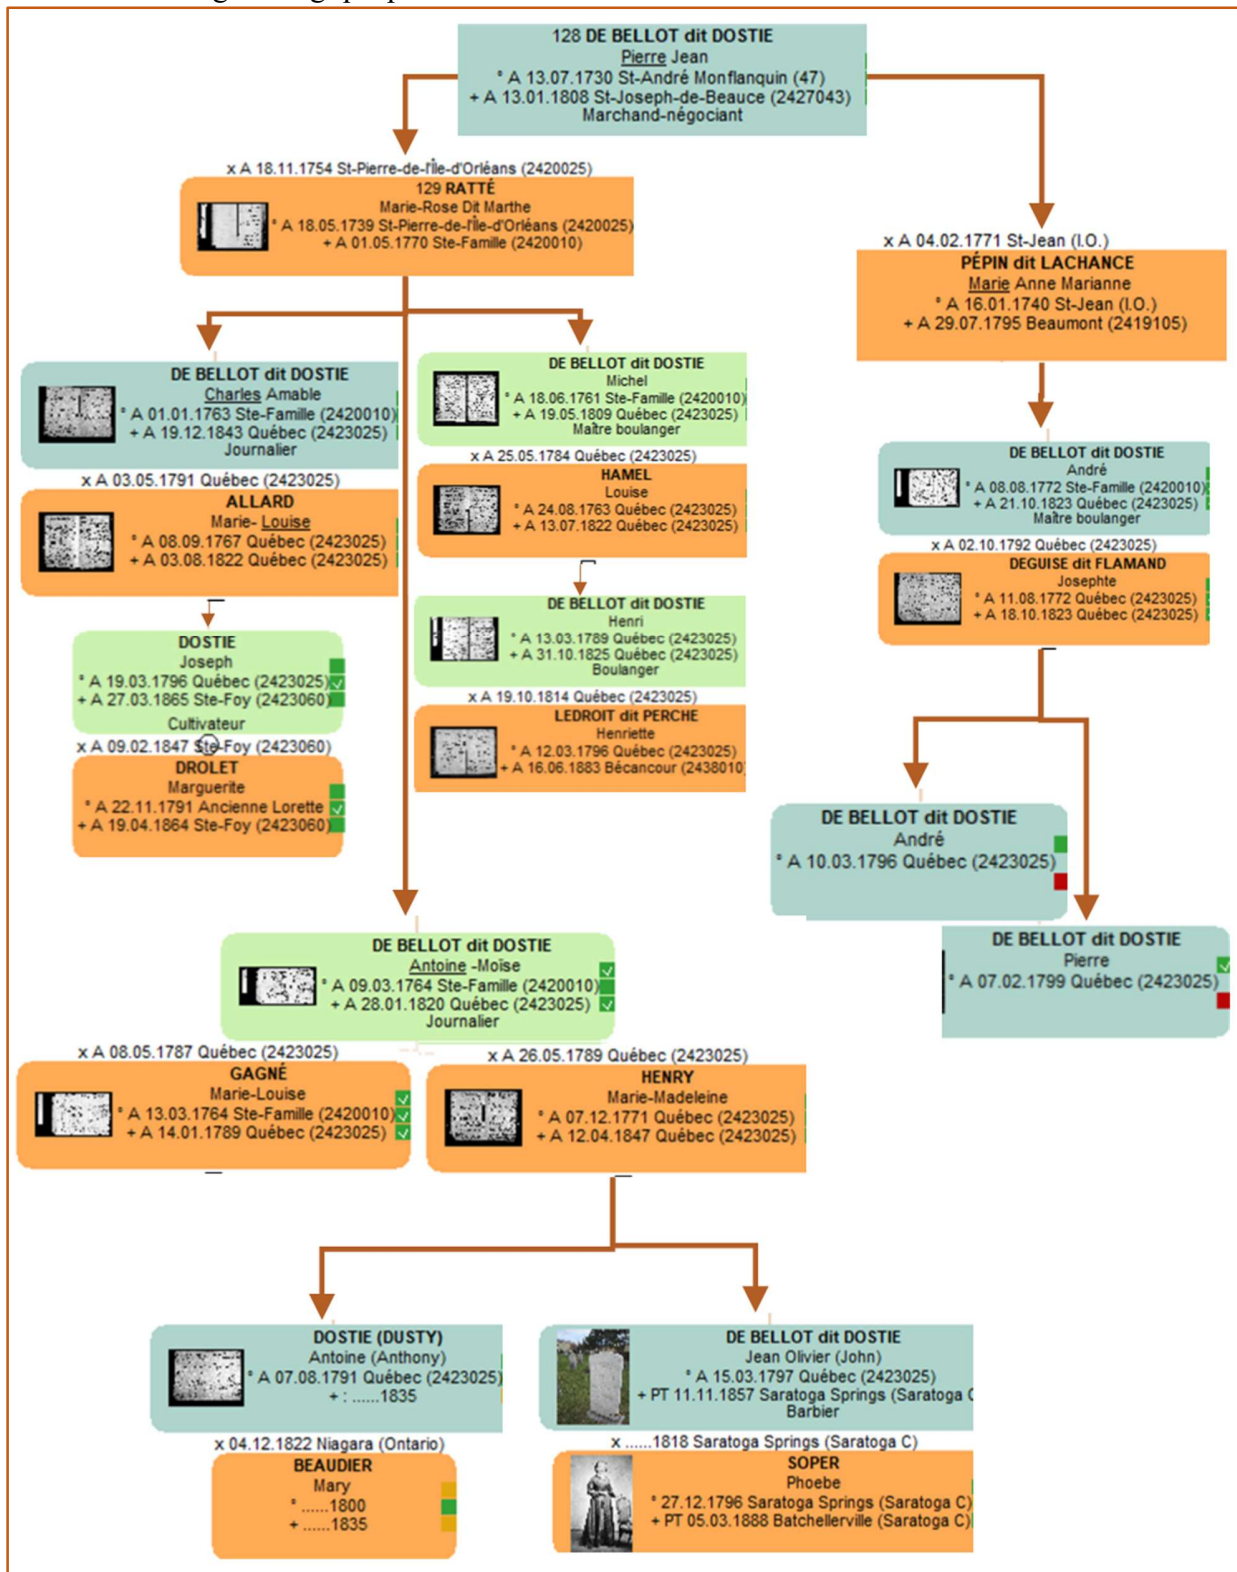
128 DE BELLOT dit DOSTIE
Pierre Jean
° A 13.07.1730 St-André Monflanquin (47)
+ A 13.01.1808 St-Joseph-de-Beauce (2427043)
Marchand-négociant

x A 18.11.1754 St-Pierre-de-l'Île-d'Orléans (2420025)
129 RATTÉ
Marie-Rose Dit Marthe
° A 18.05.1739 St-Pierre-de-l'Île-d'Orléans (2420025)
+ A 01.05.1770 Ste-Famille (2420010)

x A 04.02.1771 St-Jean (I.O.)
PÉPIN dit LACHANCE
Marie Anne Marianne
° A 16.01.1740 St-Jean (I.O.)
+ A 29.07.1795 Beaumont (2419105)

DE BELLOT dit DOSTIE
Charles Amable
° A 01.01.1763 Ste-Famille (2420010)
+ A 19.12.1843 Québec (2423025)
Journalier

x A 03.05.1791 Québec (2423025)
ALLARD
Marie- Louise
° A 08.09.1767 Québec (2423025)
+ A 03.08.1822 Québec (2423025)

DOSTIE
Joseph
° A 19.03.1796 Québec (2423025)
+ A 27.03.1865 Ste-Foy (2423060)
Cultivateur

x A 09.02.1847 Ste-Foy (2423060)
DROLET
Marguerite
° A 22.11.1791 Ancienne Lorette
+ A 19.04.1864 Ste-Foy (2423060)

DE BELLOT dit DOSTIE
Michel
° A 18.06.1761 Ste-Famille (2420010)
+ A 19.05.1809 Québec (2423025)
Maître boulanger

x A 25.05.1784 Québec (2423025)
HAMEL
Louise
° A 24.08.1763 Québec (2423025)
+ A 13.07.1822 Québec (2423025)

DE BELLOT dit DOSTIE
Henri
° A 13.03.1789 Québec (2423025)
+ A 31.10.1825 Québec (2423025)
Boulanger

x A 19.10.1814 Québec (2423025)
LEDROIT dit PERCHE
Henriette
° A 12.03.1796 Québec (2423025)
+ A 16.06.1883 Bécancour (2438010)

DE BELLOT dit DOSTIE
André
° A 08.08.1772 Ste-Famille (2420010)
+ A 21.10.1823 Québec (2423025)
Maître boulanger

x A 02.10.1792 Québec (2423025)
DEGUISE dit FLAMAND
Josephte
° A 11.08.1772 Québec (2423025)
+ A 18.10.1823 Québec (2423025)

DE BELLOT dit DOSTIE
André
° A 10.03.1796 Québec (2423025)

DE BELLOT dit DOSTIE
Pierre
° A 07.02.1799 Québec (2423025)

DE BELLOT dit DOSTIE
Antoine -Moïse
° A 09.03.1764 Ste-Famille (2420010)
+ A 28.01.1820 Québec (2423025)
Journalier

x A 08.05.1787 Québec (2423025)
GAGNÉ
Marie-Louise
° A 13.03.1764 Ste-Famille (2420010)
+ A 14.01.1789 Québec (2423025)

x A 26.05.1789 Québec (2423025)
HENRY
Marie-Madeleine
° A 07.12.1771 Québec (2423025)
+ A 12.04.1847 Québec (2423025)

DOSTIE (DUSTY)
Antoine (Anthony)
° A 07.08.1791 Québec (2423025)
+ : ......1835

x 04.12.1822 Niagara (Ontario)
BEAUDIER
Mary
° ......1800
+ ......1835

DE BELLOT dit DOSTIE
Jean Olivier (John)
° A 15.03.1797 Québec (2423025)
+ PT 11.11.1857 Saratoga Springs (Saratoga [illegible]
Barbier

x ......1818 Saratoga Springs (Saratoga C)
SOPER
Phoebe
° 27.12.1796 Saratoga Springs (Saratoga C)
+ PT 05.03.1888 Batchellerville (Saratoga C)